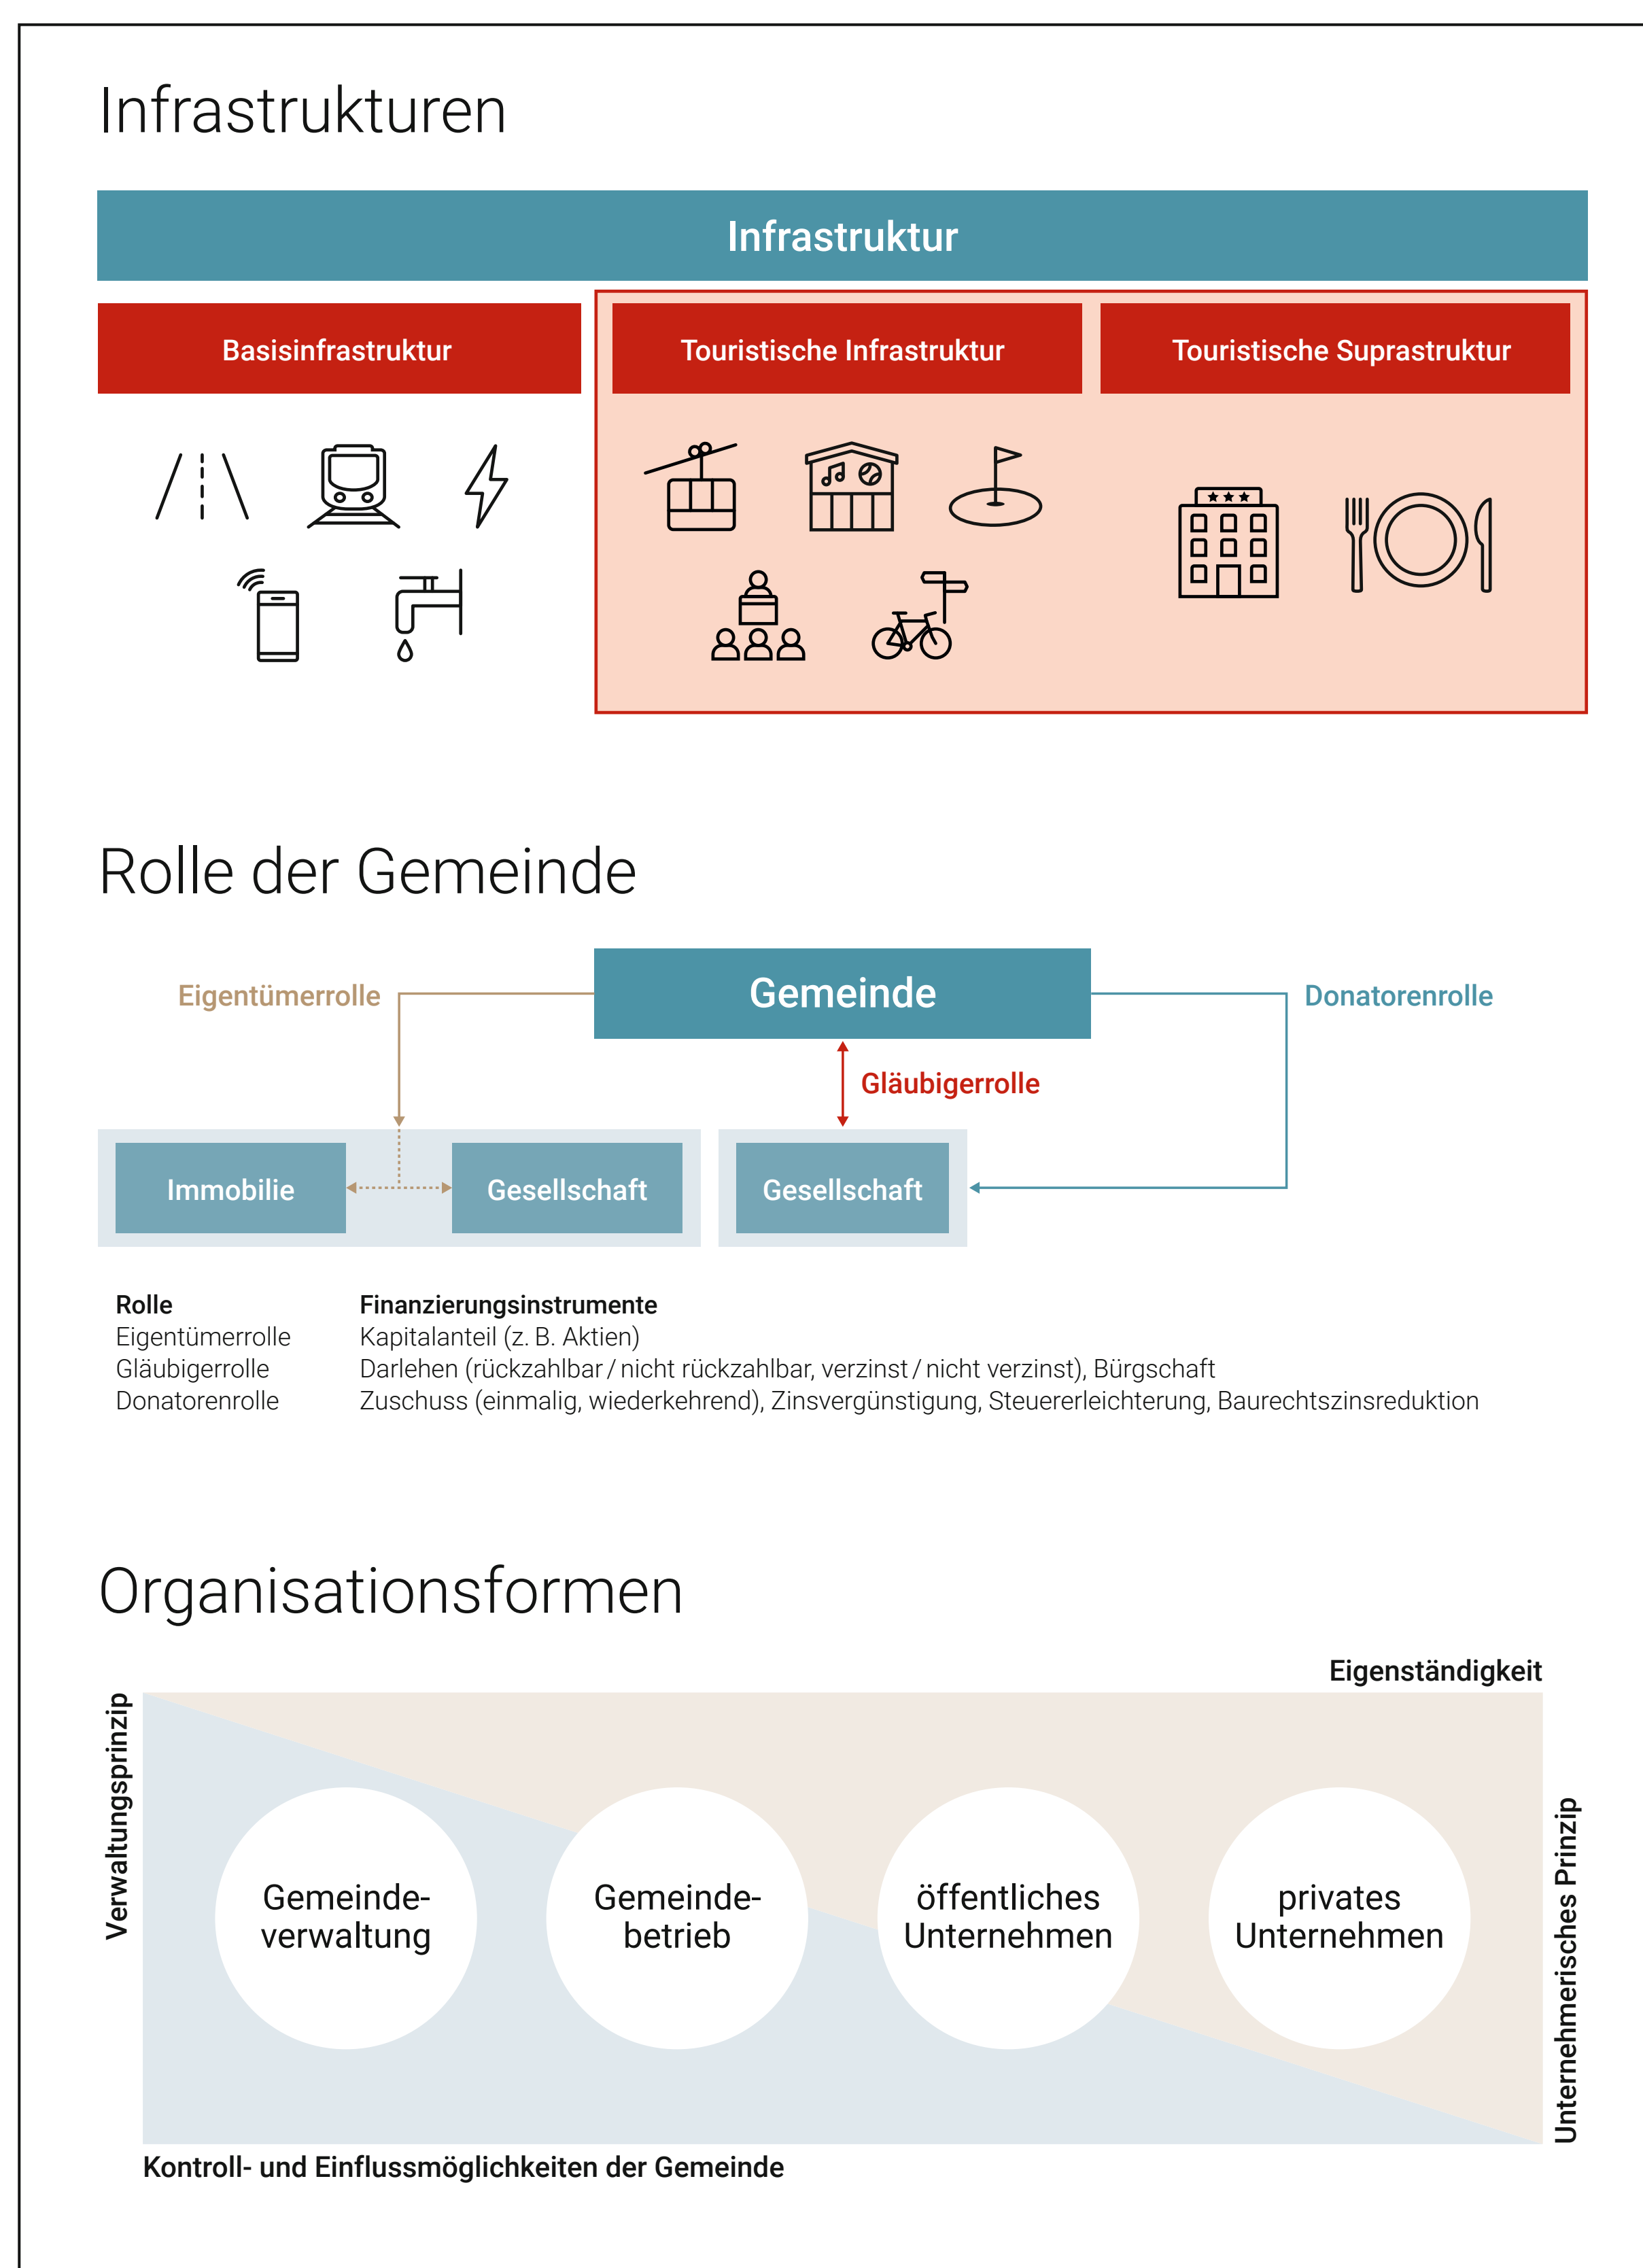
Infrastrukturen

Infrastruktur

Basisinfrastruktur

Touristische Infrastruktur

Touristische Suprastruktur

Rolle der Gemeinde

Eigentümerrolle

Gemeinde

Donatorenrolle

Gläubigerrolle

Immobilie

Gesellschaft

Gesellschaft

| Rolle | Finanzierungsinstrumente |
|---|---|
| Eigentümerrolle | Kapitalanteil (z. B. Aktien) |
| Gläubigerrolle | Darlehen (rückzahlbar / nicht rückzahlbar, verzinst / nicht verzinst), Bürgschaft |
| Donatorenrolle | Zuschuss (einmalig, wiederkehrend), Zinsvergünstigung, Steuererleichterung, Baurechtszinsreduktion |

Organisationsformen

Eigenständigkeit

Verwaltungsprinzip

Gemeindeverwaltung

Gemeindebetrieb

öffentliches Unternehmen

privates Unternehmen

Unternehmerisches Prinzip

Kontroll- und Einflussmöglichkeiten der Gemeinde